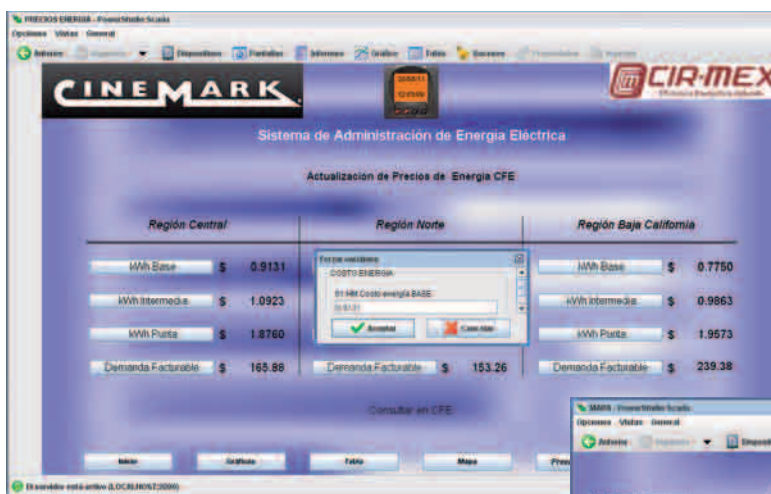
PRECIOS ENERGIA - PowerStudio Scada
Opciones Vistas General
Anterior Siguiente Dispositivos Pantallas Informes Gráficos Tablas Sucesos Imprimir

CINEMARK

CIR-MEX

Sistema de Administración de Energía Eléctrica

Actualización de Precios de Energía CFE

Región Central

Región Norte

Región Baja California

| | | |
|---|---|---|
| kWh Base | $ | 0.9131 |
| kWh Intermedia | $ | 1.0923 |
| kWh Punta | $ | 1.8760 |
| Demanda Facturable | $ | 165.88 |

Forzar variables
COSTO ENERGIA
01 NM Costo energía BASE
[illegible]
Aceptar
Cancelar

Demanda Facturable $ 153.26

| | | |
|---|---|---|
| kWh Base | $ | 0.7750 |
| kWh Intermedia | $ | 0.9863 |
| kWh Punta | $ | 1.9573 |
| Demanda Facturable | $ | 239.38 |

Consultar en CFE

Inicio
Gráficos
Tabla
Mapa
Prec

MAPA - PowerStudio Scada
Opciones Vistas General
Anterior Siguiente Disposi

El servidor está activo (LOCALHOST:2000)